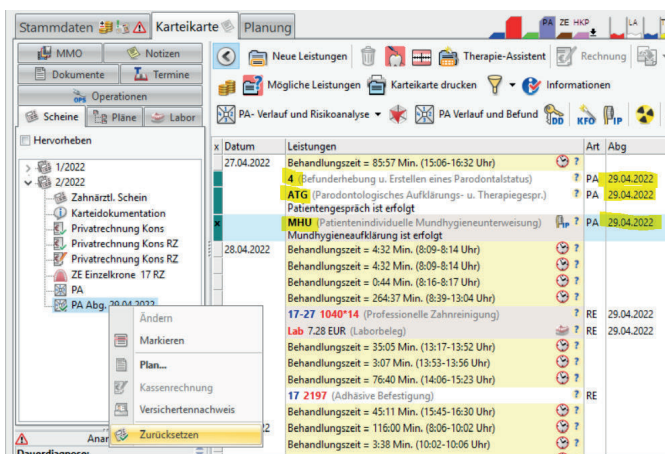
Stammdaten Karteikarte Planung
PA ZE HKP LA

MMO Notizen
Dokumente Termine
Operationen
Scheine Pläne Labor
Hervorheben
1/2022
2/2022
Zahnärztl. Schein
Karteidokumentation
Privatrechnung Kons
Privatrechnung Kons RZ
Privatrechnung Kons RZ
ZE Einzelkrone 17 RZ
PA
PA Abg. 29.04.2022

Ändern
Markieren
Plan...
Kassenrechnung
Versichertennachweis
Zurücksetzen

Anar
Dauerdiagnose:

Neue Leistungen Therapie-Assistent Rechnung
Mögliche Leistungen Karteikarte drucken Informationen
PA- Verlauf und Risikoanalyse PA Verlauf und Befund DD KFO IP

| x | Datum | Leistungen | Art | Abg |
|---|---|---|---|---|
| | 27.04.2022 | Behandlungszeit = 85:57 Min. (15:06-16:32 Uhr) | | |
| | | 4 (Befunderhebung u. Erstellen eines Parodontalstatus) ? | PA | 29.04.2022 |
| | | ATG (Parodontologisches Aufklärungs- u. Therapiegespr.) ? Patientengespräch ist erfolgt | PA | 29.04.2022 |
| x | | MHU (Patientenindividuelle Mundhygieneunterweisung) ? Mundhygieneaufklärung ist erfolgt | PA | 29.04.2022 |
| | 28.04.2022 | Behandlungszeit = 4:32 Min. (8:09-8:14 Uhr) | | |
| | | Behandlungszeit = 4:32 Min. (8:09-8:14 Uhr) | | |
| | | Behandlungszeit = 0:44 Min. (8:16-8:17 Uhr) | | |
| | | Behandlungszeit = 264:37 Min. (8:39-13:04 Uhr) | | |
| | | 17-27 1040*14 (Professionelle Zahnreinigung) ? | RE | 29.04.2022 |
| | | Lab 7.28 EUR (Laborbeleg) ? | RE | 29.04.2022 |
| | | Behandlungszeit = 35:05 Min. (13:17-13:52 Uhr) | | |
| | | Behandlungszeit = 3:07 Min. (13:53-13:56 Uhr) | | |
| | | Behandlungszeit = 76:40 Min. (14:06-15:23 Uhr) | | |
| | | 17 2197 (Adhäsive Befestigung) ? | RE | |
| | | Behandlungszeit = 45:11 Min. (15:45-16:30 Uhr) | | |
| | | Behandlungszeit = 116:00 Min. (8:06-10:02 Uhr) | | |
| | | Behandlungszeit = 3:38 Min. (10:02-10:06 Uhr) | | |